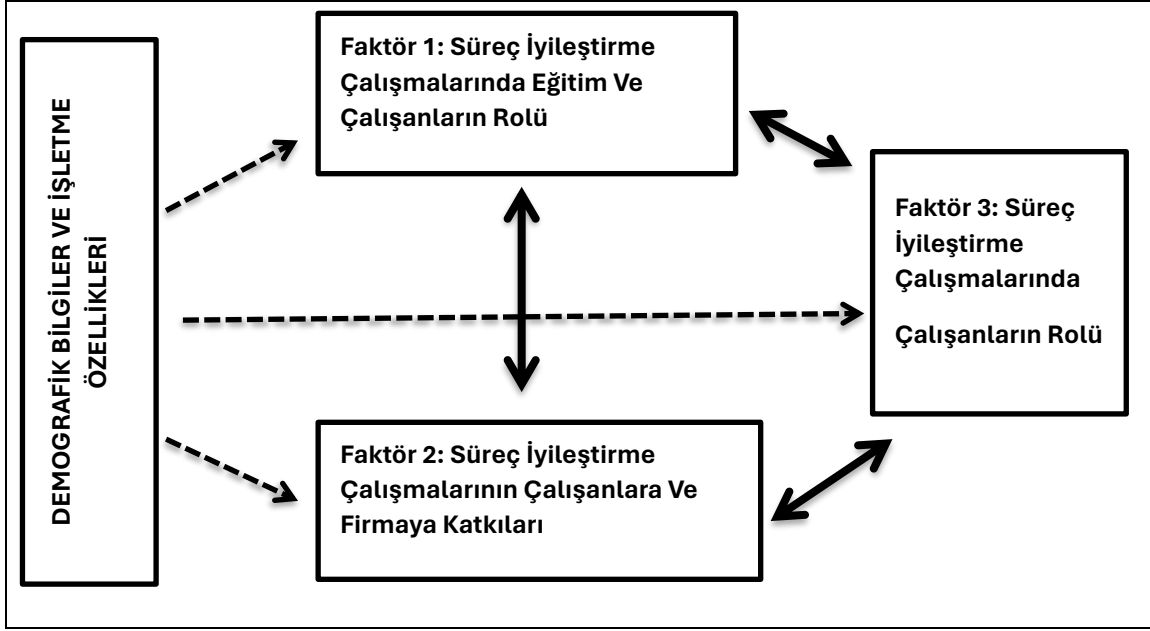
DEMOGRAFİK BİLGİLER VE İŞLETME ÖZELLİKLERİ

Faktör 1: Süreç İyileştirme Çalışmalarında Eğitim Ve Çalışanların Rolü

Faktör 3: Süreç İyileştirme Çalışmalarında

Çalışanların Rolü

Faktör 2: Süreç İyileştirme Çalışmalarının Çalışanlara Ve Firmaya Katkıları